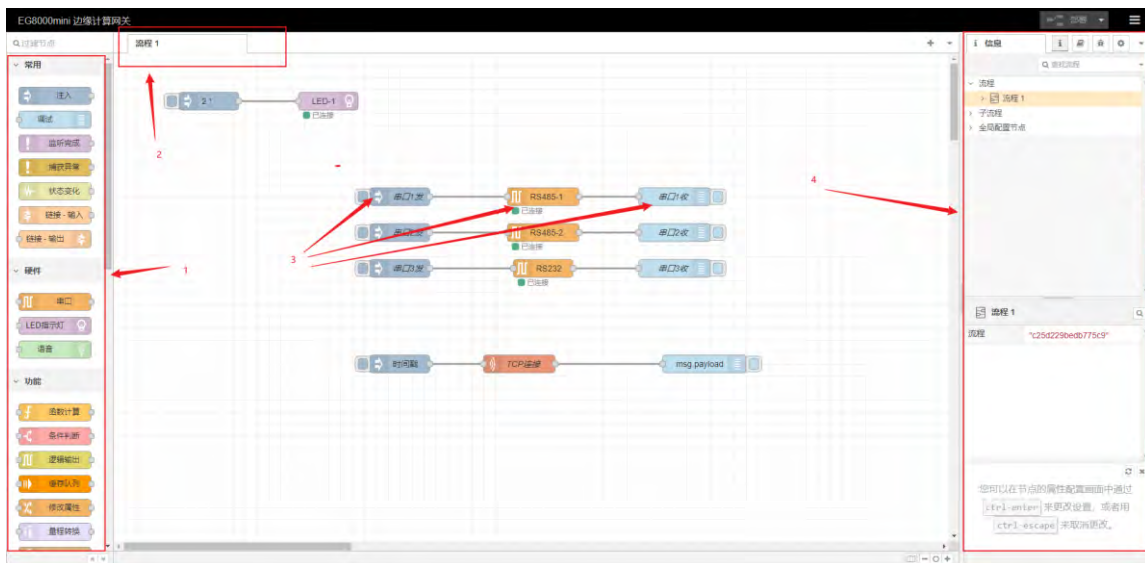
EG8000mini 边缘计算网关

部署

过滤节点

流程 1

常用

注入

调试

监听完成

捕获异常

状态变化

链接 - 输入

链接 - 输出

硬件

串口

LED指示灯

语音

功能

函数计算

条件判断

逻辑输出

缓存队列

修改属性

量程转换

3.1

LED-1

已连接

串口1发

RS485-1

已连接

串口1收

串口2发

RS485-2

已连接

串口2收

串口3发

RS232

已连接

串口3收

时间戳

TCP连接

msg.payload

1

2

3

4

信息

查询流程

流程

流程 1

子流程

全局配置节点

流程 1

流程

"c25d229bedb775c9"

您可以在节点的属性配置画面中通过 ctrl-enter 来更改设置，或者用 ctrl-escape 来取消更改。